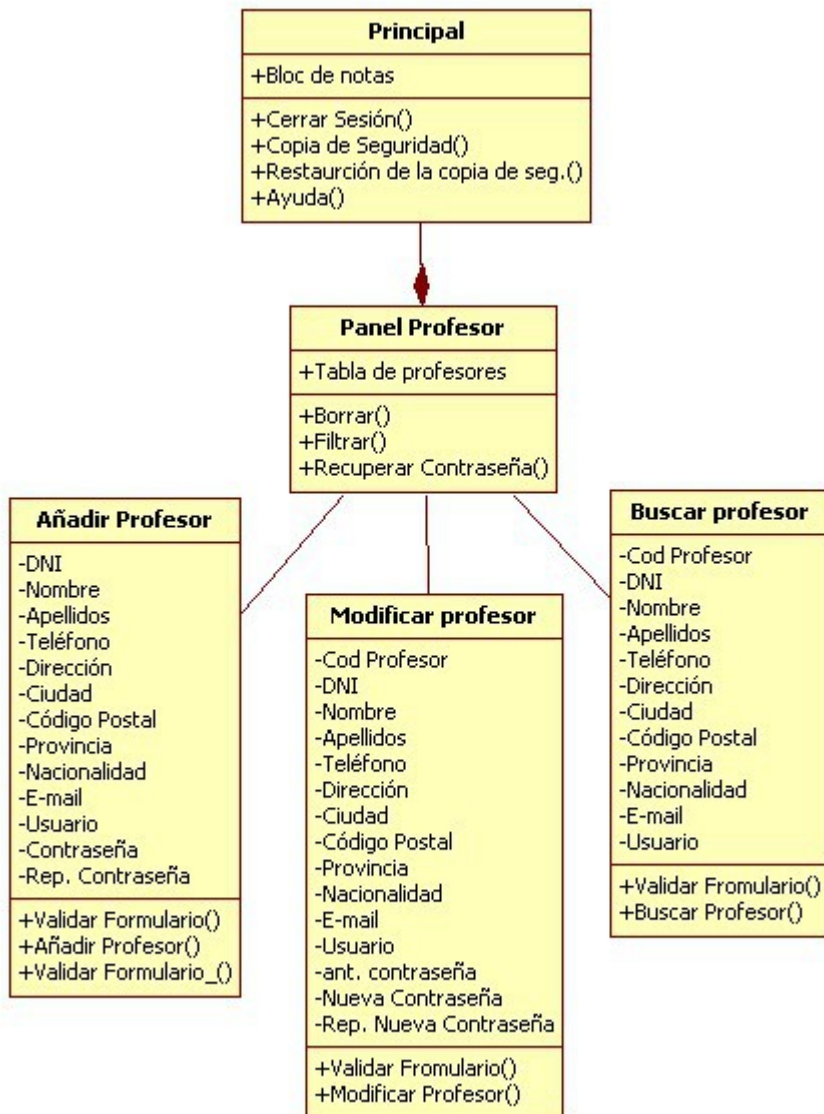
Principal

+Bloc de notas

+Cerrar Sesión()
+Copia de Seguridad()
+Restaurción de la copia de seg.()
+Ayuda()

Panel Profesor

+Tabla de profesores

+Borrar()
+Filtrar()
+Recuperar Contraseña()

Añadir Profesor

-DNI
-Nombre
-Apellidos
-Teléfono
-Dirección
-Ciudad
-Código Postal
-Provincia
-Nacionalidad
-E-mail
-Usuario
-Contraseña
-Rep. Contraseña

+Validar Formulario()
+Añadir Profesor()
+Validar Formulario_()

Modificar profesor

-Cod Profesor
-DNI
-Nombre
-Apellidos
-Teléfono
-Dirección
-Ciudad
-Código Postal
-Provincia
-Nacionalidad
-E-mail
-Usuario
-ant. contraseña
-Nueva Contraseña
-Rep. Nueva Contraseña

+Validar Fromulario()
+Modificar Profesor()

Buscar profesor

-Cod Profesor
-DNI
-Nombre
-Apellidos
-Teléfono
-Dirección
-Ciudad
-Código Postal
-Provincia
-Nacionalidad
-E-mail
-Usuario

+Validar Fromulario()
+Buscar Profesor()